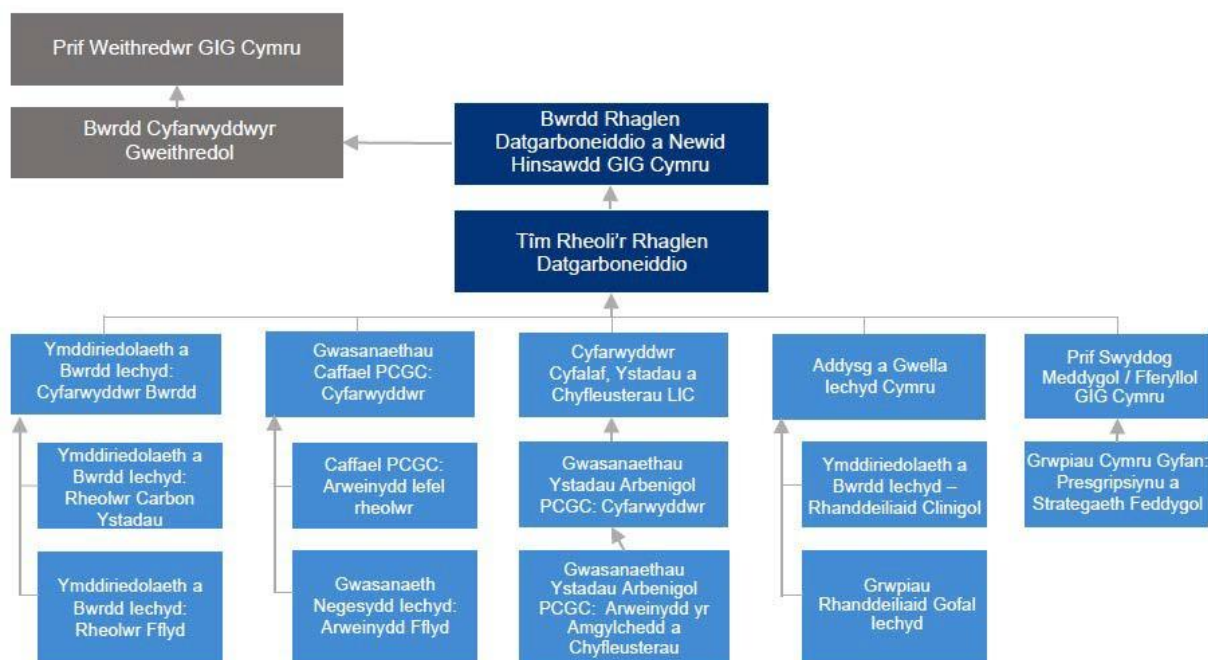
Prif Weithredwr GIG Cymru

Bwrdd Cyfarwyddwyr Gweithredol

Bwrdd Rhaglen Datgarboneiddio a Newid Hinsawdd GIG Cymru

Tîm Rheoli'r Rhaglen Datgarboneiddio

Ymddiriedolaeth a Bwrdd Iechyd: Cyfarwyddwr Bwrdd

Ymddiriedolaeth a Bwrdd Iechyd: Rheolwr Carbon Ystadau

Ymddiriedolaeth a Bwrdd Iechyd: Rheolwr Fflyd

Gwasanaethau Caffael PCGC: Cyfarwyddwr

Caffael PCGC: Arweinydd lefel rheolwr

Gwasanaeth Negesydd Iechyd: Arweinydd Fflyd

Cyfarwyddwr Cyfalaf, Ystadau a Chyfleusterau LIC

Gwasanaethau Ystadau Arbenigol PCGC: Cyfarwyddwr

Gwasanaethau Ystadau Arbenigol PCGC: Arweinydd yr Amgylchedd a Chyfleusterau

Addysg a Gwella Iechyd Cymru

Ymddiriedolaeth a Bwrdd Iechyd – Rhanddeiliaid Clinigol

Grwpiau Rhanddeiliaid Gofal Iechyd

Prif Swyddog Meddygol / Fferyllol GIG Cymru

Grwpiau Cymru Gyfan: Presgripsiynu a Strategaeth Feddygol